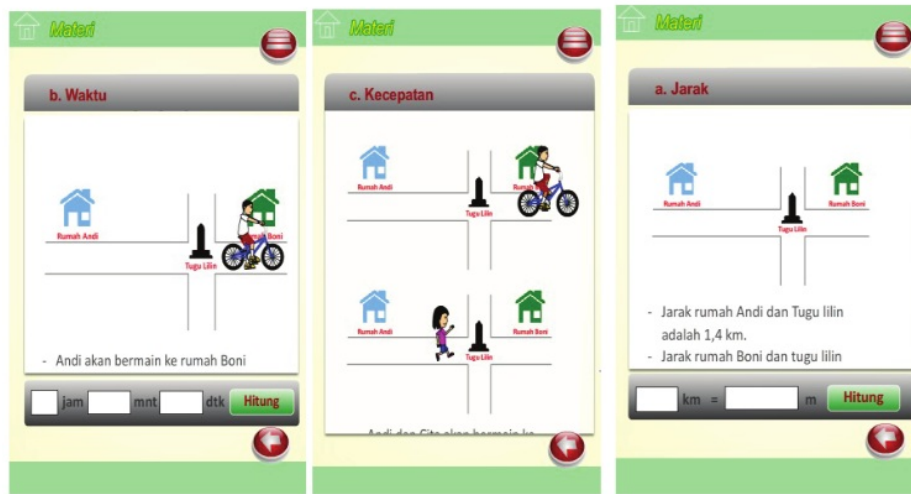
Materi

b. Waktu

Rumah Andi

Rumah Boni

Tugu Lilin

- Andi akan bermain ke rumah Boni

jam mnt dtk Hitung

Materi

c. Kecepatan

Rumah Andi

Rumah Boni

Tugu Lilin

Rumah Andi

Rumah Boni

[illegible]

Materi

a. Jarak

Rumah Andi

Rumah Boni

Tugu Lilin

- Jarak rumah Andi dan Tugu lilin adalah 1,4 km.

- Jarak rumah Boni dan tugu lilin

km = m Hitung